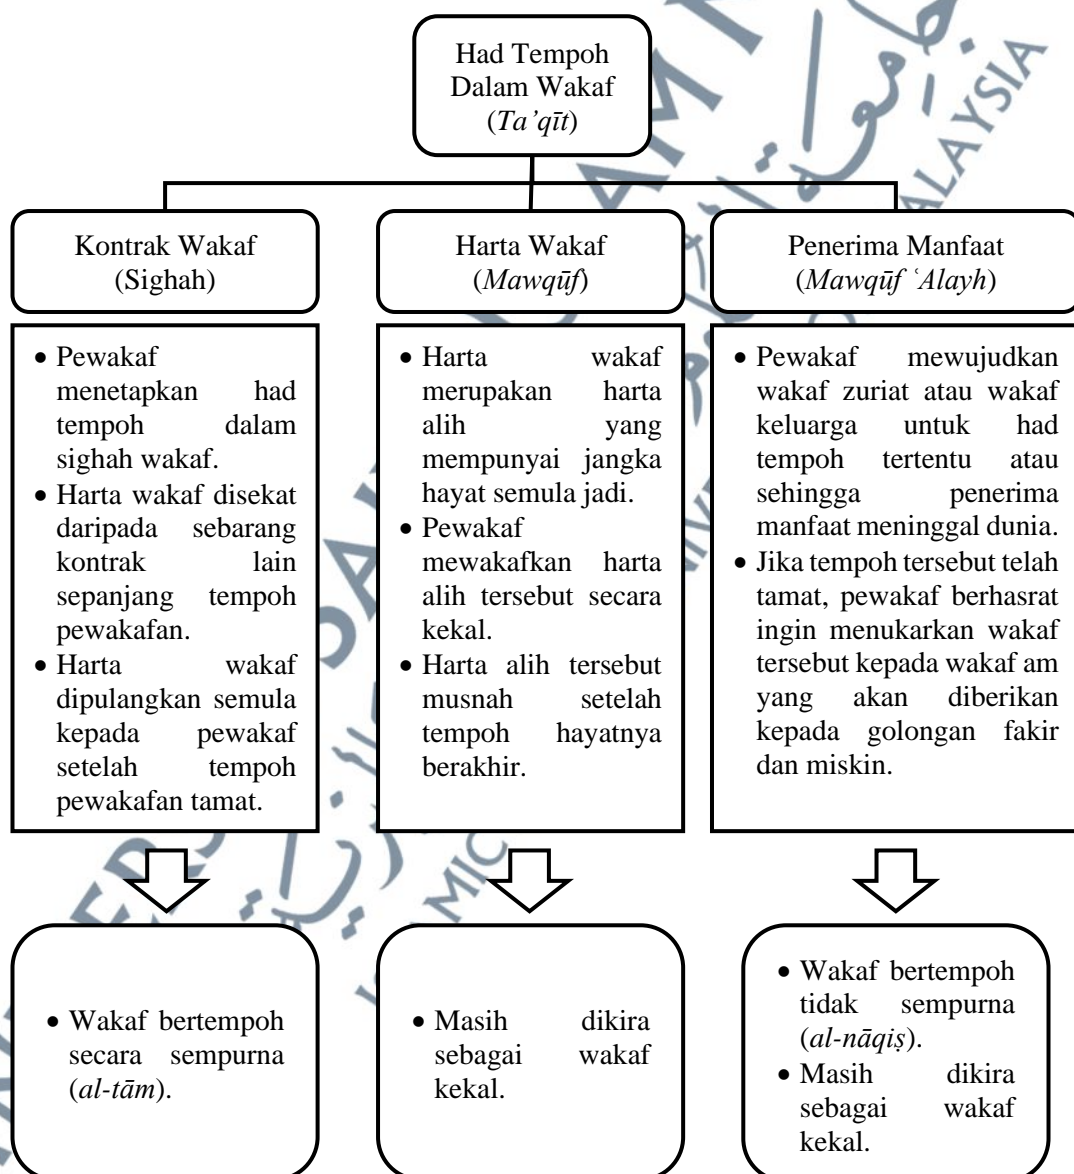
Had Tempoh Dalam Wakaf (*Ta'qīt*)

Kontrak Wakaf (Sighah)

Harta Wakaf (*Mawqūf*)

Penerima Manfaat (*Mawqūf ʿAlayh*)

• Pewakaf menetapkan had tempoh dalam sighah wakaf.
• Harta wakaf disekat daripada sebarang kontrak lain sepanjang tempoh pewakafan.
• Harta wakaf dipulangkan semula kepada pewakaf setelah tempoh pewakafan tamat.

• Harta wakaf merupakan harta alih yang mempunyai jangka hayat semula jadi.
• Pewakaf mewakafkan harta alih tersebut secara kekal.
• Harta alih tersebut musnah setelah tempoh hayatnya berakhir.

• Pewakaf mewujudkan wakaf zuriat atau wakaf keluarga untuk had tempoh tertentu atau sehingga penerima manfaat meninggal dunia.
• Jika tempoh tersebut telah tamat, pewakaf berhasrat ingin menukarkan wakaf tersebut kepada wakaf am yang akan diberikan kepada golongan fakir dan miskin.

• Wakaf bertempoh secara sempurna (*al-tām*).

• Masih dikira sebagai wakaf kekal.

• Wakaf bertempoh tidak sempurna (*al-nāqiṣ*).
• Masih dikira sebagai wakaf kekal.